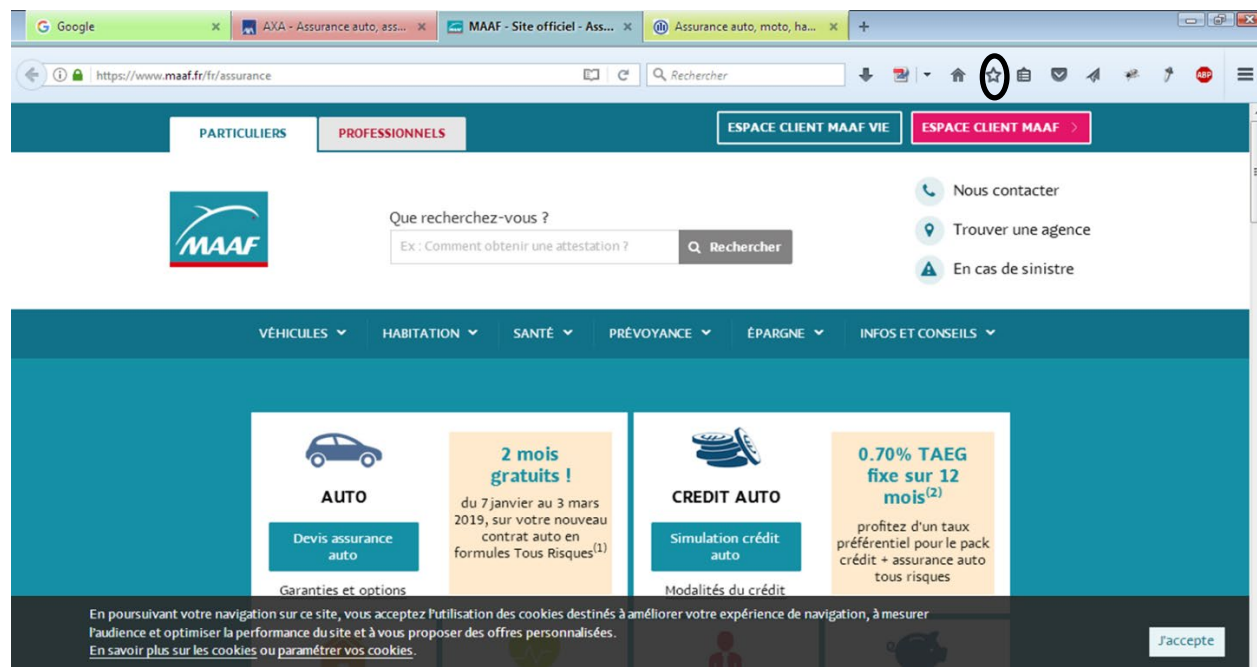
Google
AXA - Assurance auto, ass...
MAAF - Site officiel - Ass...
Assurance auto, moto, ha...
+

https://www.maaf.fr/fr/assurance
Rechercher

ABP

PARTICULIERS
PROFESSIONNELS
ESPACE CLIENT MAAF VIE
ESPACE CLIENT MAAF

MAAF

Que recherchez-vous ?
Ex : Comment obtenir une attestation ?
Rechercher

Nous contacter
Trouver une agence
En cas de sinistre

VÉHICULES
HABITATION
SANTÉ
PRÉVOYANCE
ÉPARGNE
INFOS ET CONSEILS

AUTO
Devis assurance auto
Garanties et options

2 mois gratuits !
du 7 janvier au 3 mars 2019, sur votre nouveau contrat auto en formules Tous Risques$^{(1)}$

CREDIT AUTO
Simulation crédit auto
Modalités du crédit

0.70% TAEG fixe sur 12 mois$^{(2)}$
profitez d'un taux préférentiel pour le pack crédit + assurance auto tous risques

En poursuivant votre navigation sur ce site, vous acceptez l'utilisation des cookies destinés à améliorer votre expérience de navigation, à mesurer l'audience et optimiser la performance du site et à vous proposer des offres personnalisées.
En savoir plus sur les cookies ou paramétrer vos cookies.

J'accepte